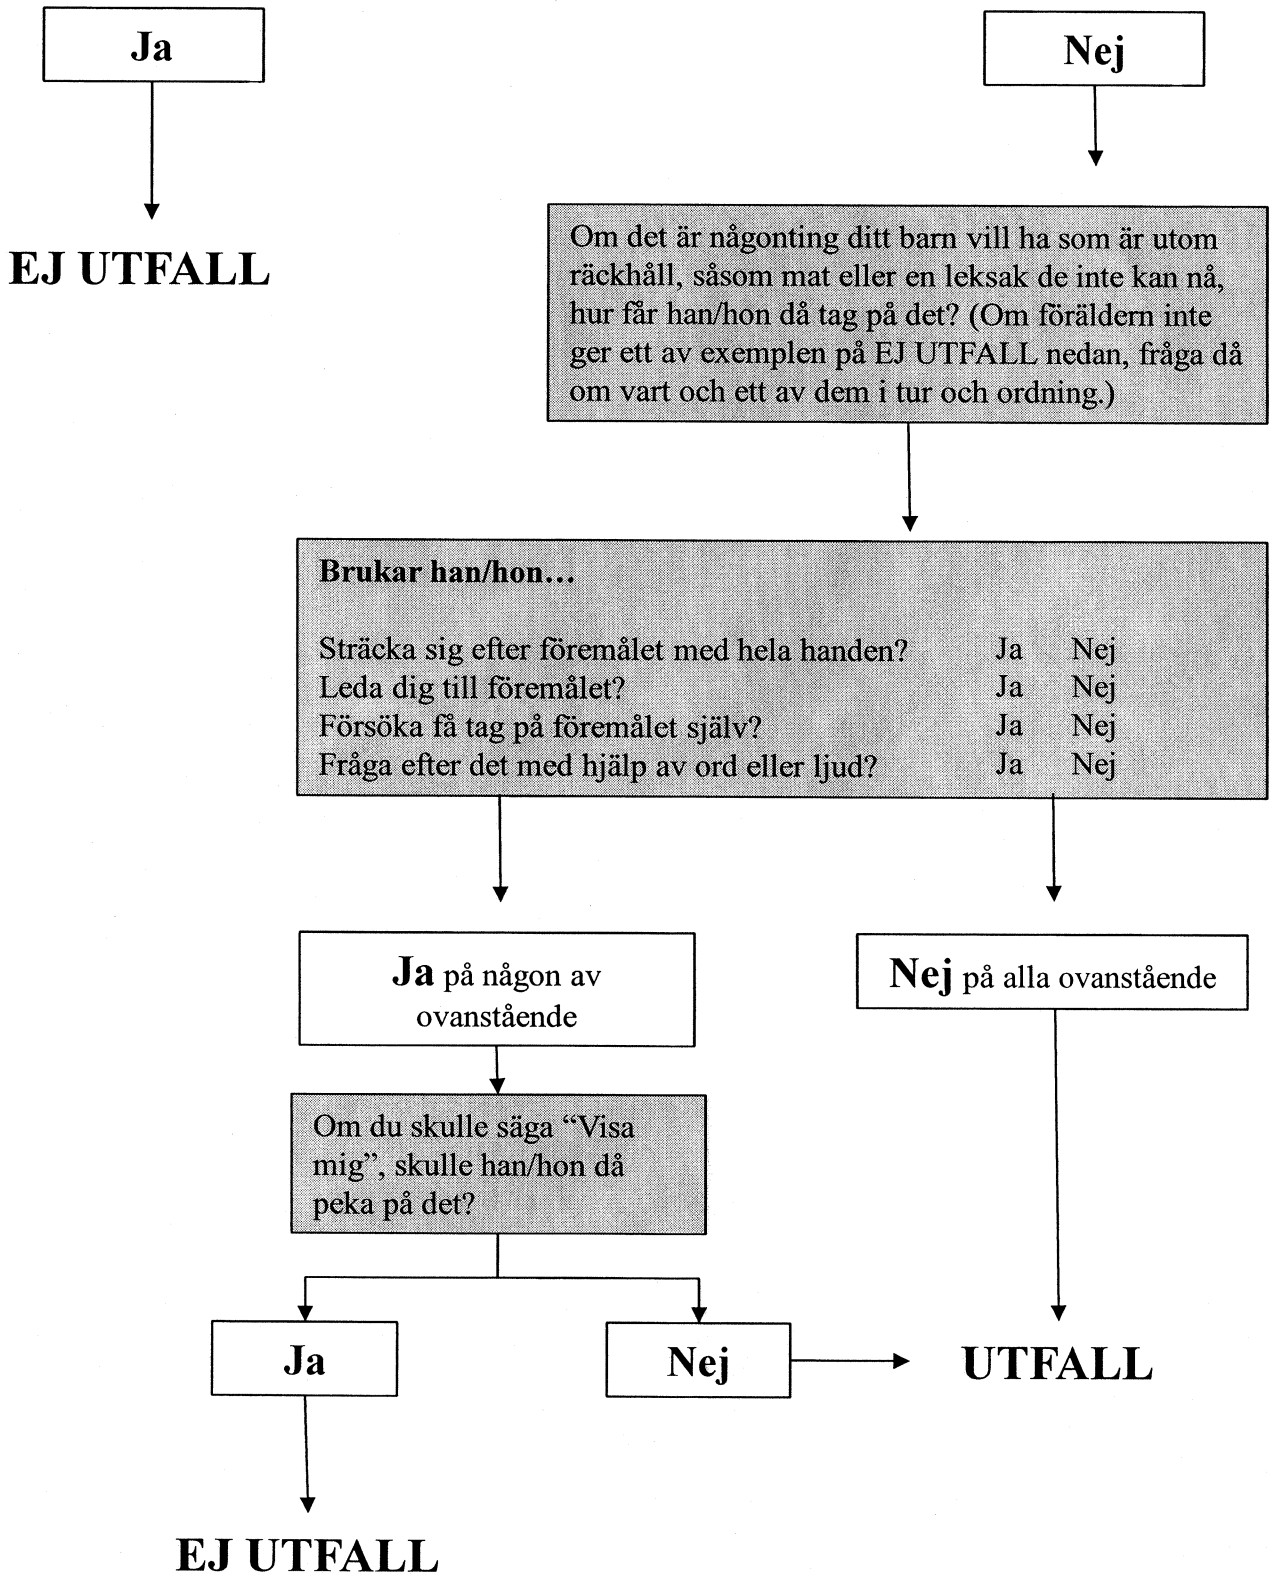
Ja

EJ UTFALL

Nej

Om det är någonting ditt barn vill ha som är utom räckhåll, såsom mat eller en leksak de inte kan nå, hur får han/hon då tag på det? (Om föräldern inte ger ett av exemplen på EJ UTFALL nedan, fråga då om vart och ett av dem i tur och ordning.)

Brukar han/hon...

| | | |
|---|---|---|
| Sträcka sig efter föremålet med hela handen? | Ja | Nej |
| Leda dig till föremålet? | Ja | Nej |
| Försöka få tag på föremålet själv? | Ja | Nej |
| Fråga efter det med hjälp av ord eller ljud? | Ja | Nej |

Ja på någon av ovanstående

Nej på alla ovanstående

Om du skulle säga "Visa mig", skulle han/hon då peka på det?

Ja

Nej

UTFALL

EJ UTFALL